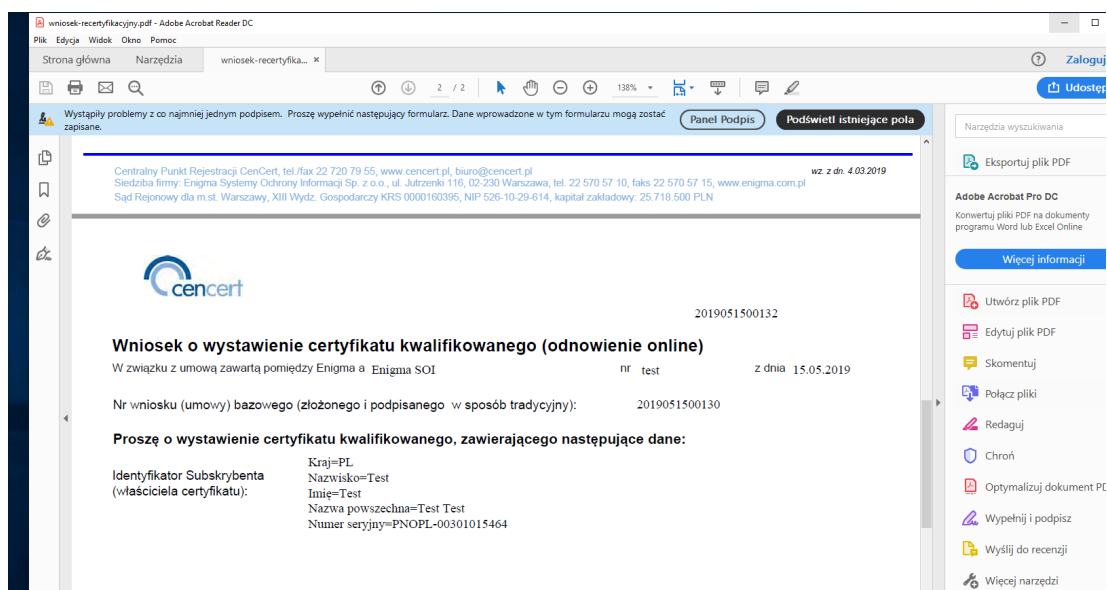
wniosek-recertyfikacyjny.pdf - Adobe Acrobat Reader DC

Plik Edycja Widok Okno Pomoc

Strona główna Narzędzia wniosek-recertyfika... ×

Zaloguj

2 / 2 138%

Udostęp

Wystąpiły problemy z co najmniej jednym podpisem. Proszę wypełnić następujący formularz. Dane wprowadzone w tym formularzu mogą zostać zapisane.

Panel Podpis

Podświetl istniejące pola

Narzędzia wyszukiwania

Eksportuj plik PDF

Adobe Acrobat Pro DC

Konwertuj pliki PDF na dokumenty programu Word lub Excel Online

Więcej informacji

Utwórz plik PDF

Edytuj plik PDF

Skomentuj

Połącz pliki

Redaguj

Chroń

Optymalizuj dokument PD

Wypełnij i podpisz

Wyślij do recenzji

Więcej narzędzi

Centralny Punkt Rejestracji CenCert, tel./fax 22 720 79 55, www.cencert.pl, biuro@cencert.pl

wz. z dn. 4.03.2019

Siedziba firmy: Enigma Systemy Ochrony Informacji Sp. z o.o., ul. Jutrzenki 116, 02-230 Warszawa, tel. 22 570 57 10, faks 22 570 57 15, www.enigma.com.pl

Sąd Rejonowy dla m.st. Warszawy, XIII Wydz. Gospodarczy KRS 0000160395, NIP 526-10-29-614, kapitał zakładowy: 25.718.500 PLN

cencert

2019051500132

Wniosek o wystawienie certyfikatu kwalifikowanego (odnowienie online)

W związku z umową zawartą pomiędzy Enigma a Enigma SOI nr test z dnia 15.05.2019

Nr wniosku (umowy) bazowego (złożonego i podpisanego w sposób tradycyjny): 2019051500130

Proszę o wystawienie certyfikatu kwalifikowanego, zawierającego następujące dane:

Identyfikator Subskrybenta (właściciela certyfikatu):

Kraj=PL
Nazwisko=Test
Imię=Test
Nazwa powszechna=Test Test
Numer seryjny=PNOPL-00301015464